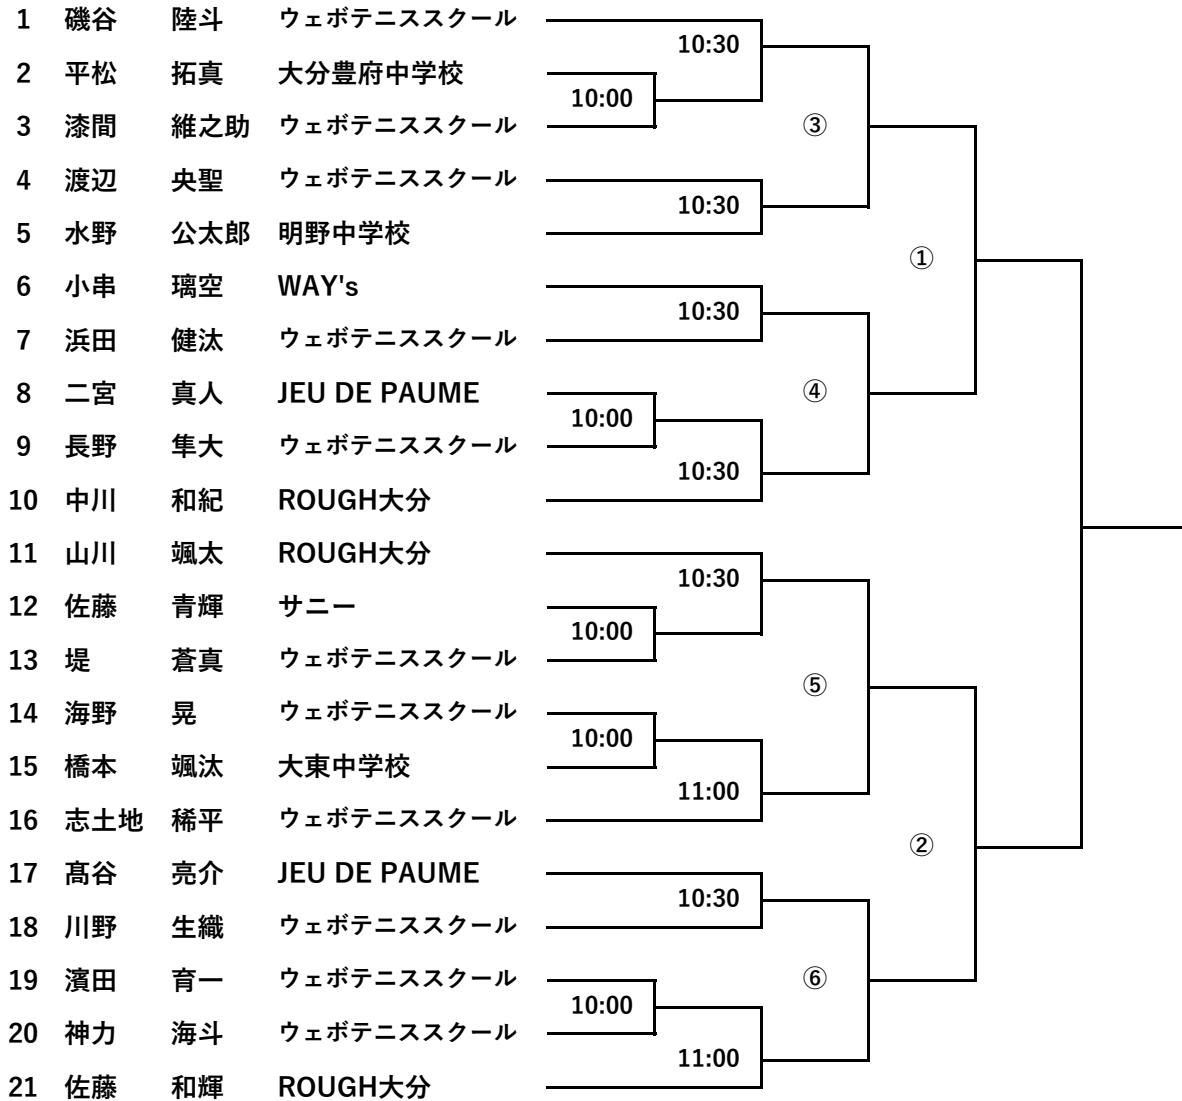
| | | | |
|---|---|---|---|
| 1 | 磯谷 | 陸斗 | ウェボテニススクール |
| 2 | 平松 | 拓真 | 大分豊府中学校 |
| 3 | 漆間 | 維之助 | ウェボテニススクール |
| 4 | 渡辺 | 央聖 | ウェボテニススクール |
| 5 | 水野 | 公太郎 | 明野中学校 |
| 6 | 小串 | 璃空 | WAY's |
| 7 | 浜田 | 健汰 | ウェボテニススクール |
| 8 | 二宮 | 真人 | JEU DE PAUME |
| 9 | 長野 | 隼大 | ウェボテニススクール |
| 10 | 中川 | 和紀 | ROUGH大分 |
| 11 | 山川 | 颯太 | ROUGH大分 |
| 12 | 佐藤 | 青輝 | サニー |
| 13 | 堤 | 蒼真 | ウェボテニススクール |
| 14 | 海野 | 晃 | ウェボテニススクール |
| 15 | 橋本 | 颯汰 | 大東中学校 |
| 16 | 志土地 | 稀平 | ウェボテニススクール |
| 17 | 髙谷 | 亮介 | JEU DE PAUME |
| 18 | 川野 | 生織 | ウェボテニススクール |
| 19 | 濱田 | 育一 | ウェボテニススクール |
| 20 | 神力 | 海斗 | ウェボテニススクール |
| 21 | 佐藤 | 和輝 | ROUGH大分 |

10:30
10:00
③
10:30
①
10:30
④
10:00
10:30
10:30
10:00
⑤
10:00
11:00
②
10:30
⑥
10:00
11:00